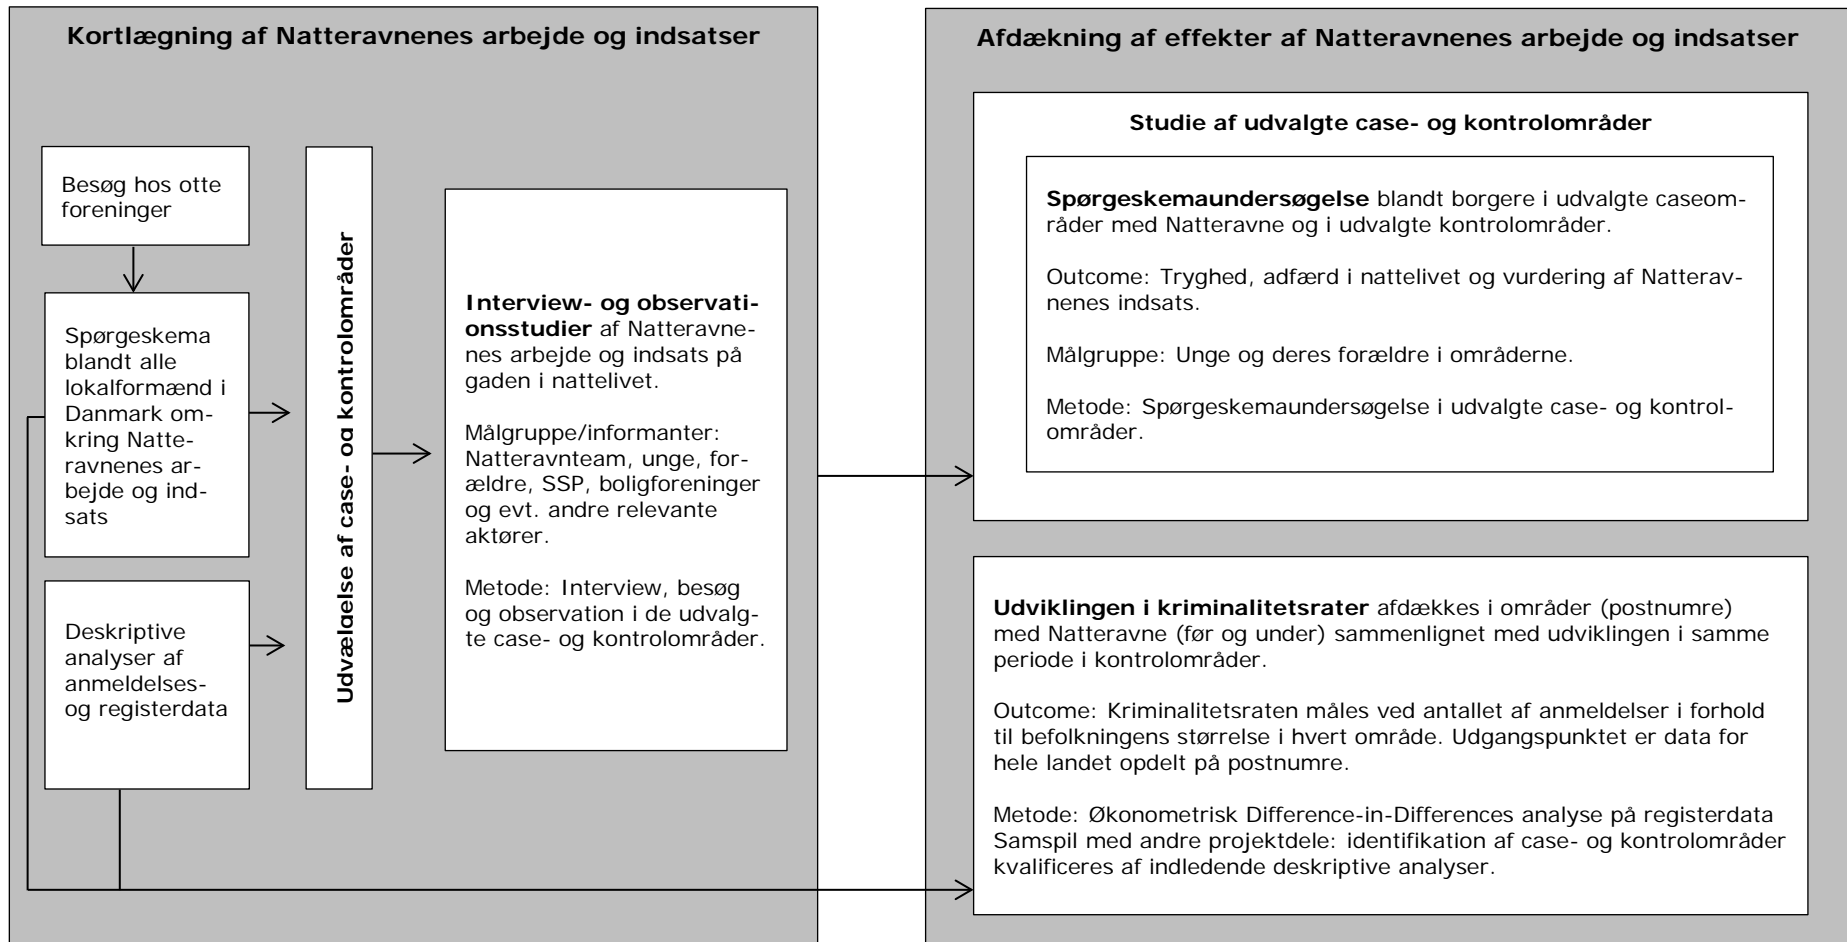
Kortlægning af Natteravnenes arbejde og indsatser

Besøg hos otte foreninger

Spørgeskema blandt alle lokalformænd i Danmark omkring Natteravnenes arbejde og indsats

Deskriptive analyser af anmeldelses- og registerdata

Udvælgelse af case- og kontrolområder

**Interview- og observationsstudier** af Natteravnenes arbejde og indsats på gaden i nattelivet.

Målgruppe/informanter: Natteravnteam, unge, forældre, SSP, boligforeninger og evt. andre relevante aktører.

Metode: Interview, besøg og observation i de udvalgte case- og kontrolområder.

Afdækning af effekter af Natteravnenes arbejde og indsatser

Studie af udvalgte case- og kontrolområder

**Spørgeskemaundersøgelse** blandt borgere i udvalgte caseområder med Natteravne og i udvalgte kontrolområder.

Outcome: Tryghed, adfærd i nattelivet og vurdering af Natteravnenes indsats.

Målgruppe: Unge og deres forældre i områderne.

Metode: Spørgeskemaundersøgelse i udvalgte case- og kontrolområder.

**Udviklingen i kriminalitetsrater** afdækkes i områder (postnumre) med Natteravne (før og under) sammenlignet med udviklingen i samme periode i kontrolområder.

Outcome: Kriminalitetsraten måles ved antallet af anmeldelser i forhold til befolkningens størrelse i hvert område. Udgangspunktet er data for hele landet opdelt på postnumre.

Metode: Økonometrisk Difference-in-Differences analyse på registerdata
Samspil med andre projektdele: identifikation af case- og kontrolområder kvalificeres af indledende deskriptive analyser.